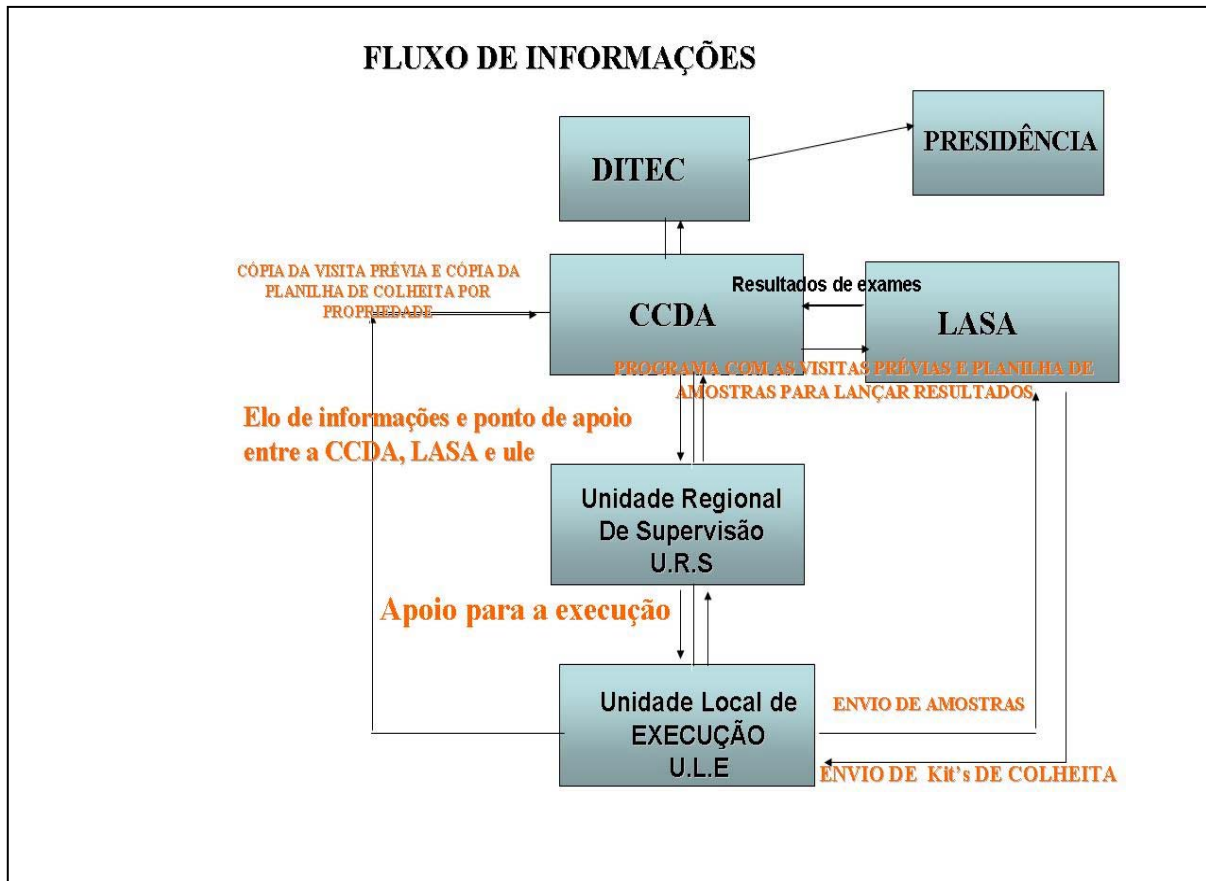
FLUXO DE INFORMAÇÕES

DITEC

PRESIDÊNCIA

CÓPIA DA VISITA PRÉVIA E CÓPIA DA PLANILHA DE COLHEITA POR PROPRIEDADE

CCDA

Resultados de exames

LASA

PROGRAMA COM AS VISITAS PRÉVIAS E PLANILHA DE AMOSTRAS PARA LANÇAR RESULTADOS

Elo de informações e ponto de apoio entre a CCDA, LASA e ule

Unidade Regional De Supervisão U.R.S

Apoio para a execução

Unidade Local de EXECUÇÃO U.L.E

ENVIO DE AMOSTRAS

ENVIO DE Kit's DE COLHEITA